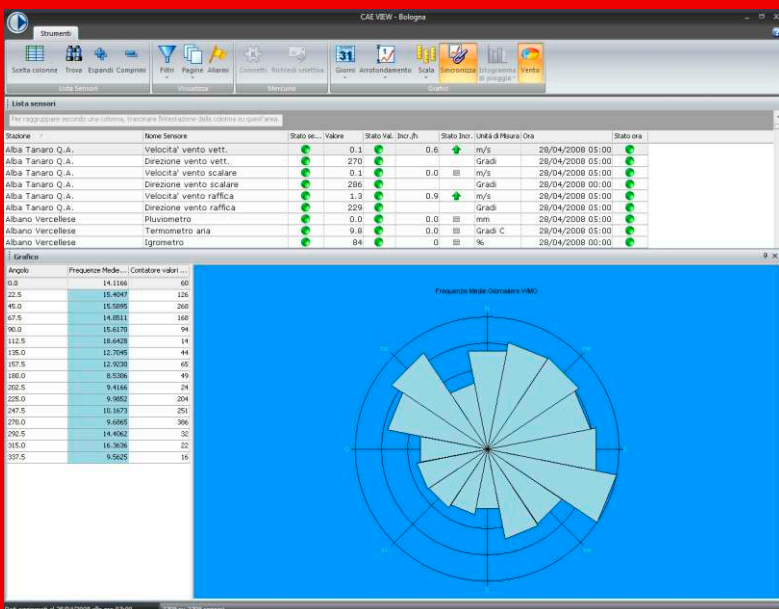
CAE VIEW - Bologna

Strumenti

Scelta colonne Trova Espandi Comprimi
Lista Sensori
Filtri Pagine Allarmi
Visualizza
Connetti Richiedi selettiva
Mercurio
Giorni Arrotondamento Scala Sincronizza Istogramma di pioggia Vento
Grafici

Lista sensori

Per raggruppare secondo una colonna, trascinare l'intestazione della colonna su quest'area.

| Stazione | Nome Sensore | Stato se... | Valore | Stato Val. | Incr./h | Stato Incr. | Unità di Misura | Ora | Stato ora |
|---|---|---|---|---|---|---|---|---|---|
| Alba Tanaro Q.A. | Velocita' vento vett. | | 0.1 | | 0.6 | | m/s | 28/04/2008 05:00 | |
| Alba Tanaro Q.A. | Direzione vento vett. | | 270 | | | | Gradi | 28/04/2008 05:00 | |
| Alba Tanaro Q.A. | Velocita' vento scalare | | 0.1 | | 0.0 | | m/s | 28/04/2008 05:00 | |
| Alba Tanaro Q.A. | Direzione vento scalare | | 286 | | | | Gradi | 28/04/2008 00:00 | |
| Alba Tanaro Q.A. | Velocita' vento raffica | | 1.3 | | 0.9 | | m/s | 28/04/2008 05:00 | |
| Alba Tanaro Q.A. | Direzione vento raffica | | 229 | | | | Gradi | 28/04/2008 05:00 | |
| Albano Vercellese | Pluviometro | | 0.0 | | 0.0 | | mm | 28/04/2008 05:00 | |
| Albano Vercellese | Termometro aria | | 9.8 | | 0.0 | | Gradi C | 28/04/2008 05:00 | |
| Albano Vercellese | Igrometro | | 84 | | 0 | | % | 28/04/2008 00:00 | |

Grafico

| Angolo | Frequenze Medie... | Contatore valori ... |
|---|---|---|
| 0.0 | 14.1166 | 60 |
| 22.5 | 15.4047 | 126 |
| 45.0 | 15.5895 | 268 |
| 67.5 | 14.0511 | 168 |
| 90.0 | 15.6170 | 94 |
| 112.5 | 18.6428 | 14 |
| 135.0 | 12.7045 | 44 |
| 157.5 | 12.9230 | 65 |
| 180.0 | 8.5306 | 49 |
| 202.5 | 9.4166 | 24 |
| 225.0 | 9.9852 | 204 |
| 247.5 | 10.1673 | 251 |
| 270.0 | 9.6865 | 386 |
| 292.5 | 14.4062 | 32 |
| 315.0 | 16.3636 | 22 |
| 337.5 | 9.5625 | 16 |

Frequenze Medie Giornaliere WMO

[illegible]